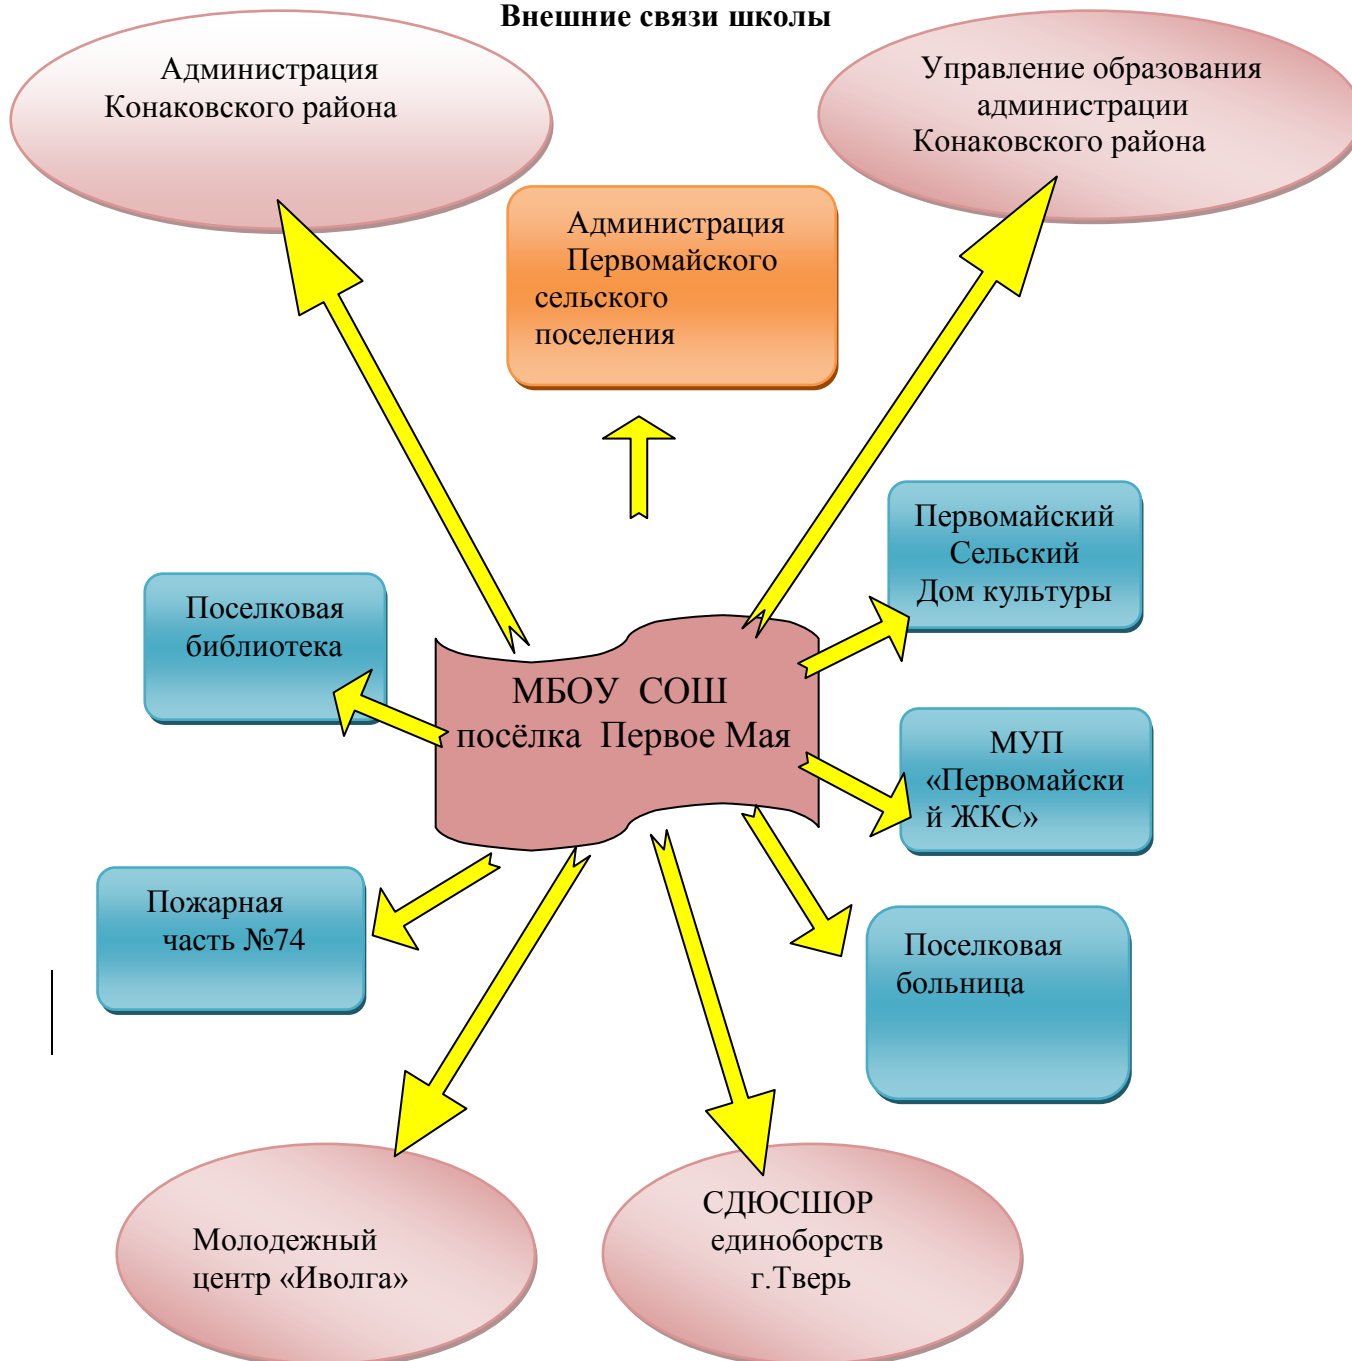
**Внешние связи школы**

Администрация Конаковского района

Управление образования администрации Конаковского района

Администрация Первомайского сельского поселения

Первомайский Сельский Дом культуры

Поселковая библиотека

МБОУ СОШ посёлка Первое Мая

МУП «Первомайский ЖКС»

Пожарная часть №74

Поселковая больница

Молодежный центр «Иволга»

СДЮСШОР единоборств г.Тверь